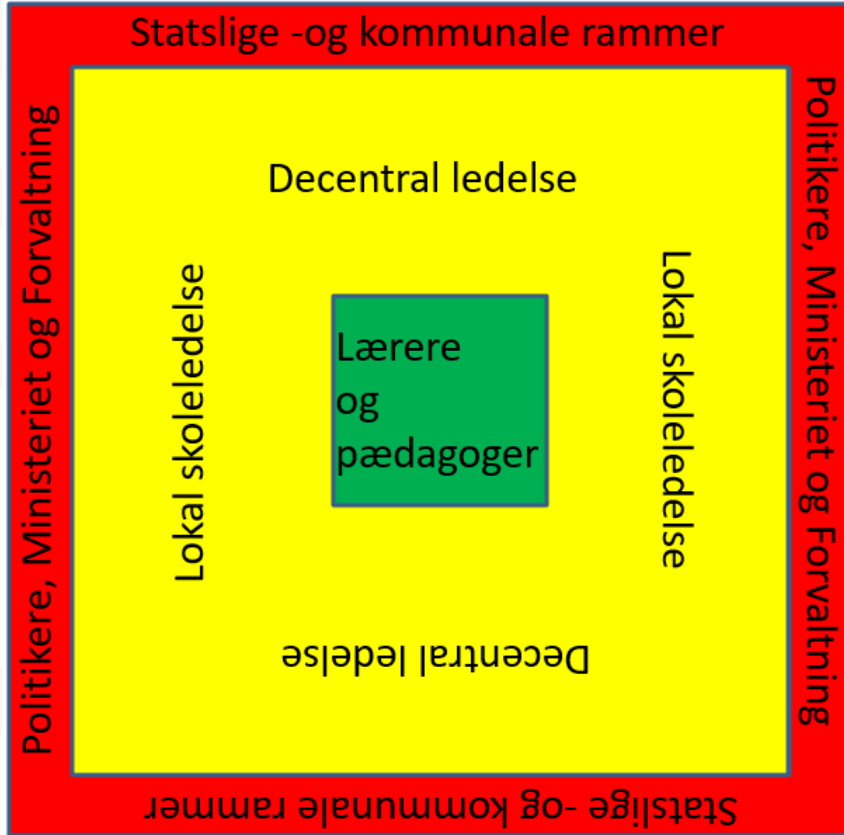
Statslige -og kommunale rammer

Politikere, Ministeriet og Forvaltning

Decentral ledelse

Lokal skoleledelse

Lærere og pædagoger

Lokal skoleledelse

Decentral ledelse

Politikere, Ministeriet og Forvaltning

Statslige -og kommunale rammer